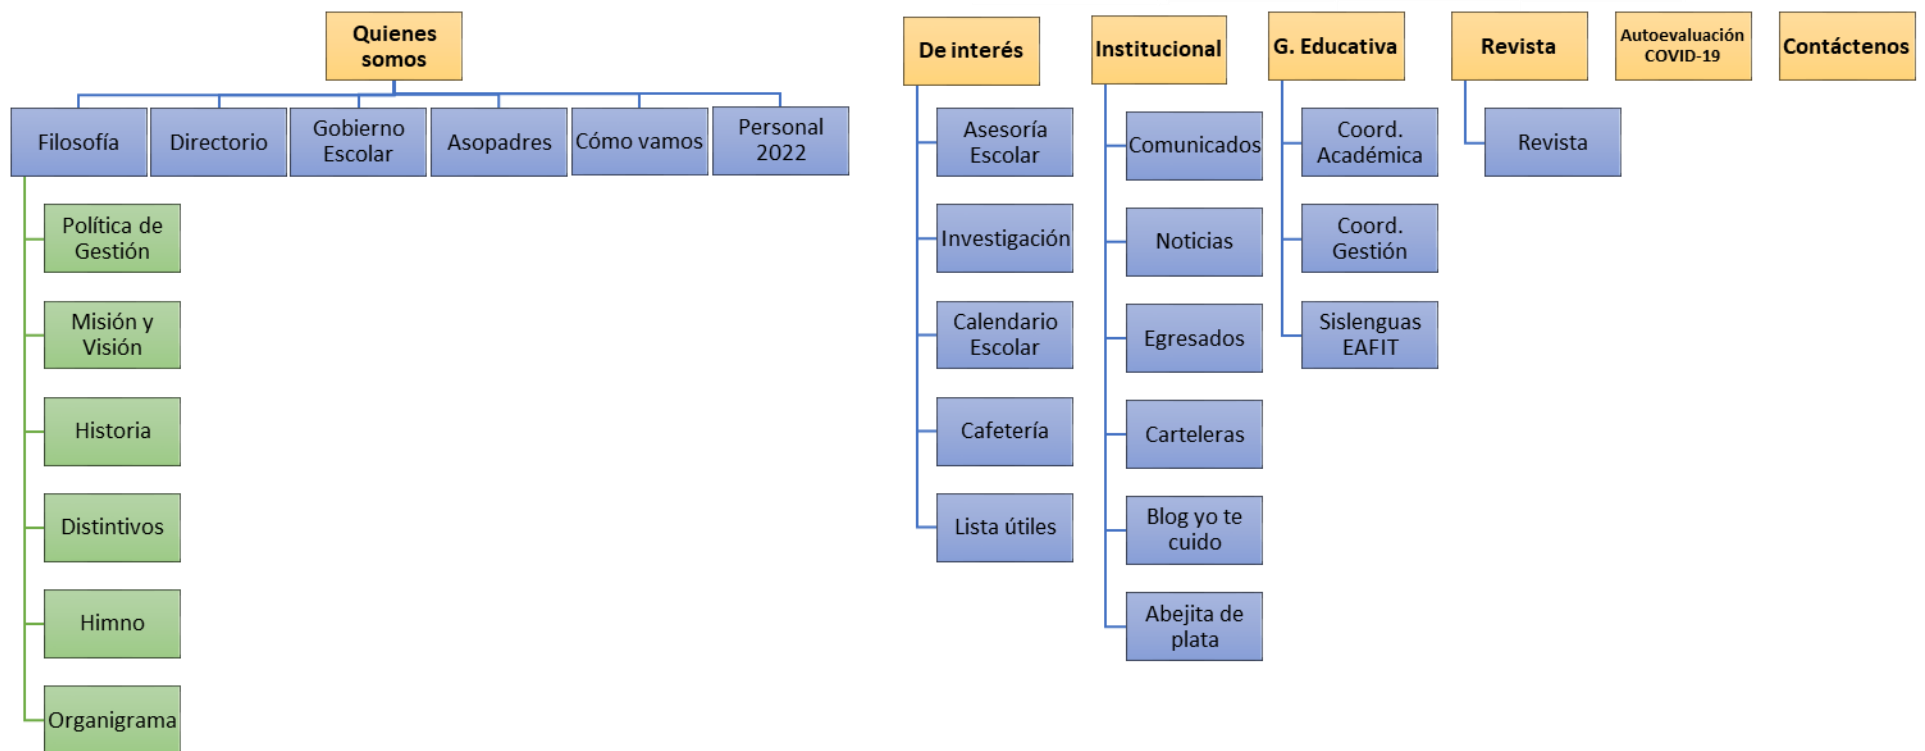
Quienes somos

Filosofía
Directorio
Gobierno Escolar
Asopadres
Cómo vamos
Personal 2022

Política de Gestión
Misión y Visión
Historia
Distintivos
Himno
Organigrama

De interés
Asesoría Escolar
Investigación
Calendario Escolar
Cafetería
Lista útiles

Institucional
Comunicados
Noticias
Egresados
Carteleras
Blog yo te cuido
Abejita de plata

G. Educativa
Coord. Académica
Coord. Gestión
Sislenguas EAFIT

Revista
Revista

Autoevaluación COVID-19

Contáctenos